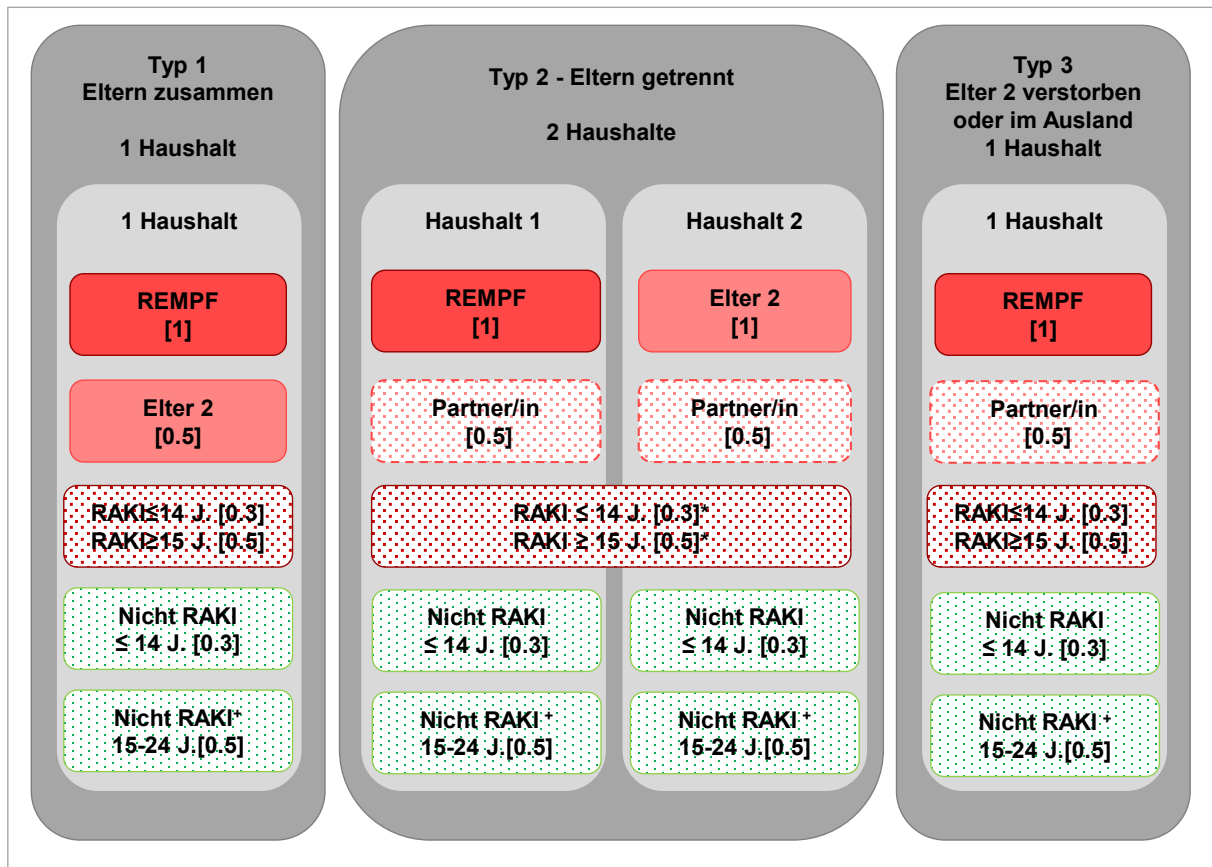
Typ 1
Eltern zusammen

1 Haushalt

1 Haushalt

REMPF
[1]

Elter 2
[0.5]

RAKI≤14 J. [0.3]
RAKI≥15 J. [0.5]

Nicht RAKI
≤ 14 J. [0.3]

Nicht RAKI⁺
15-24 J.[0.5]

Typ 2 - Eltern getrennt

2 Haushalte

Haushalt 1

REMPF
[1]

Partner/in
[0.5]

Haushalt 2

Elter 2
[1]

Partner/in
[0.5]

RAKI ≤ 14 J. [0.3]*
RAKI ≥ 15 J. [0.5]*

Nicht RAKI
≤ 14 J. [0.3]

Nicht RAKI ⁺
15-24 J.[0.5]

Nicht RAKI
≤ 14 J. [0.3]

Nicht RAKI ⁺
15-24 J.[0.5]

Typ 3
Elter 2 verstorben
oder im Ausland
1 Haushalt

1 Haushalt

REMPF
[1]

Partner/in
[0.5]

RAKI≤14 J. [0.3]
RAKI≥15 J. [0.5]

Nicht RAKI
≤ 14 J. [0.3]

Nicht RAKI ⁺
15-24 J.[0.5]